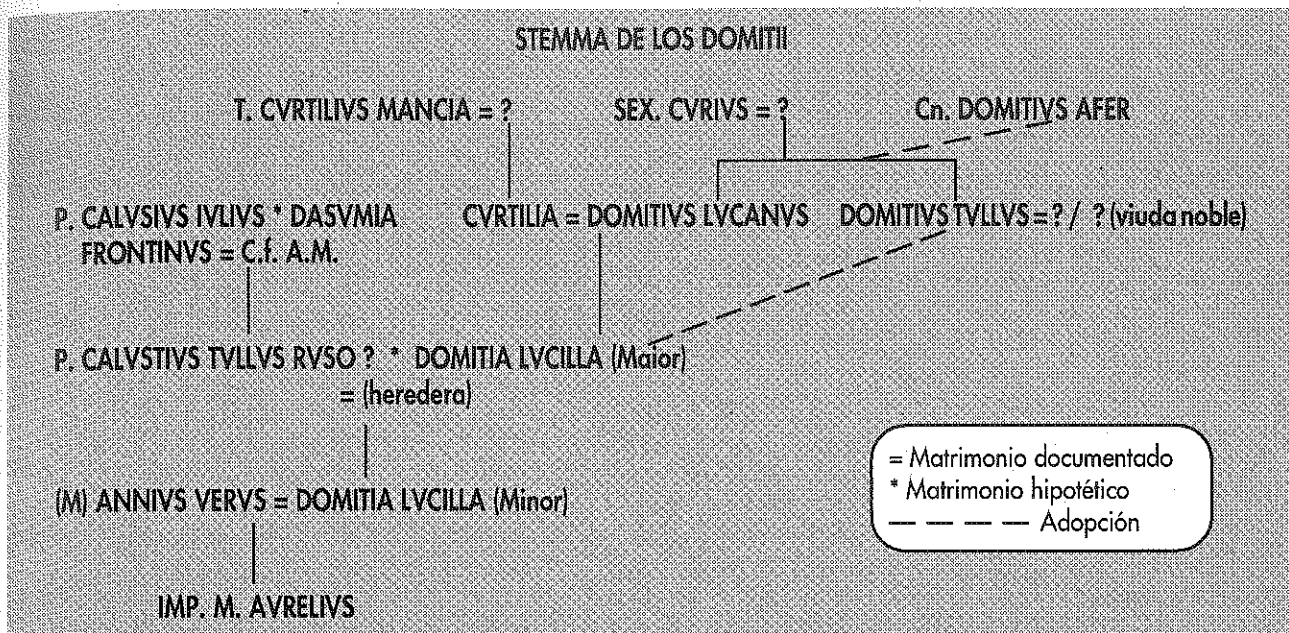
STEMMA DE LOS DOMITII

T. CVRTILIVS MANCIA = ?

SEX. CVRIVS = ?

Cn. DOMITIVS AFER

P. CALVSIVS IVLIVS * DASVMIA
FRONTINVS = C.f. A.M.

CVRTILIA = DOMITIVS LVCANVS

DOMITIVS TVLLVS = ? / ? (viuda noble)

P. CALVSTIVS TVLLVS RVSO ? * DOMITIA LVCILLA (Maior)
= (heredera)

(M) ANNIVS VERVS = DOMITIA LVCILLA (Minor)

IMP. M. AVRELIVS

= Matrimonio documentado
* Matrimonio hipotético
— — — — Adopción